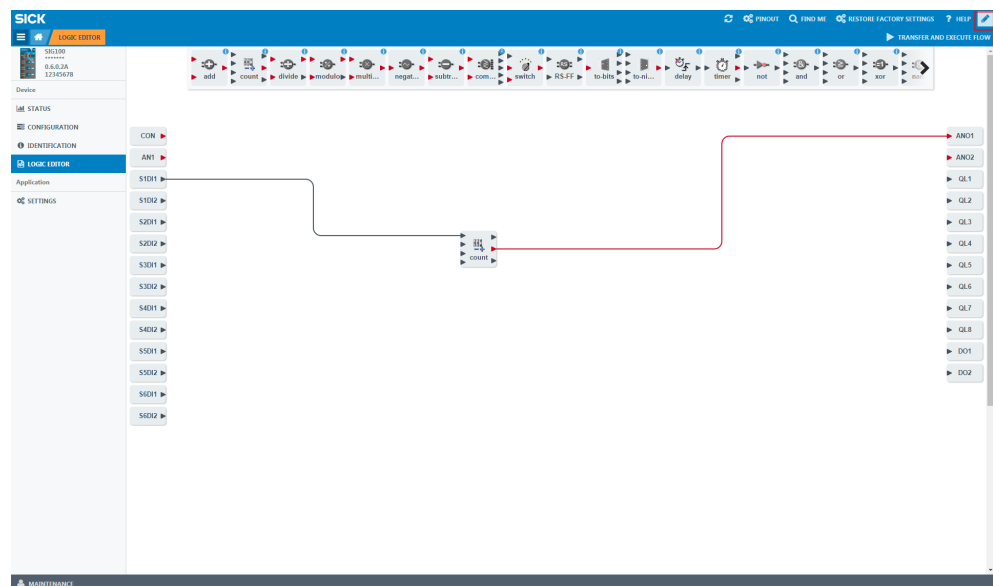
SICK

PINOUT FIND ME RESTORE FACTORY SETTINGS ? HELP

LOGIC EDITOR

TRANSFER AND EXECUTE FLOW

SIG100
*******
0.6.0.2A
12345678

Device

STATUS

CONFIGURATION

IDENTIFICATION

LOGIC EDITOR

Application

SETTINGS

add count divide modulo multi... negat... subtr... com... switch RS-FF to-bits to-ni... delay timer not and or xor

CON
AN1
S1DI1
S1DI2
S2DI1
S2DI2
S3DI1
S3DI2
S4DI1
S4DI2
S5DI1
S5DI2
S6DI1
S6DI2

count

ANO1
ANO2
QL1
QL2
QL3
QL4
QL5
QL6
QL7
QL8
DO1
DO2

MAINTENANCE